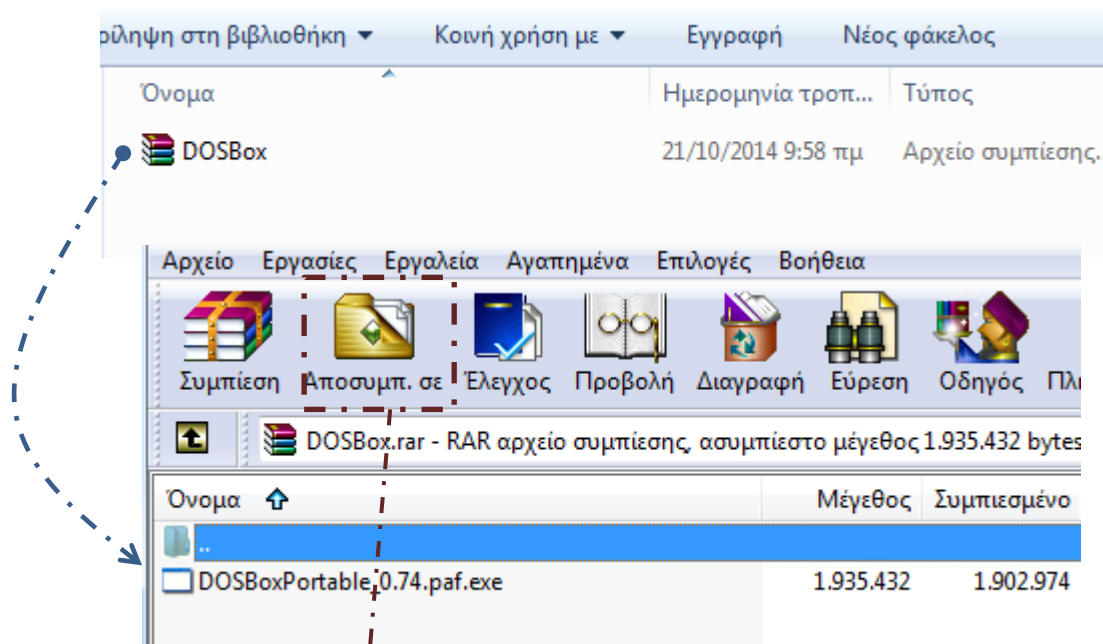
ριληψη στη βιβλιοθήκη ▾ Κοινή χρήση με ▾ Εγγραφή Νέος φάκελος

| Όνομα | Ημερομηνία τροπ... | Τύπος |
|---|---|---|
| DOSBox | 21/10/2014 9:58 πμ | Αρχείο συμπίεσης. |

Αρχείο Εργασίες Εργαλεία Αγαπημένα Επιλογές Βοήθεια

Συμπίεση Αποσυμπ. σε Έλεγχος Προβολή Διαγραφή Εύρεση Οδηγός Πλ

DOSBox.rar - RAR αρχείο συμπίεσης, ασυμπίεστο μέγεθος 1.935.432 bytes

| Όνομα | Μέγεθος | Συμπιεσμένο |
|---|---|---|
| .. | | |
| DOSBoxPortable_0.74.paf.exe | 1.935.432 | 1.902.974 |